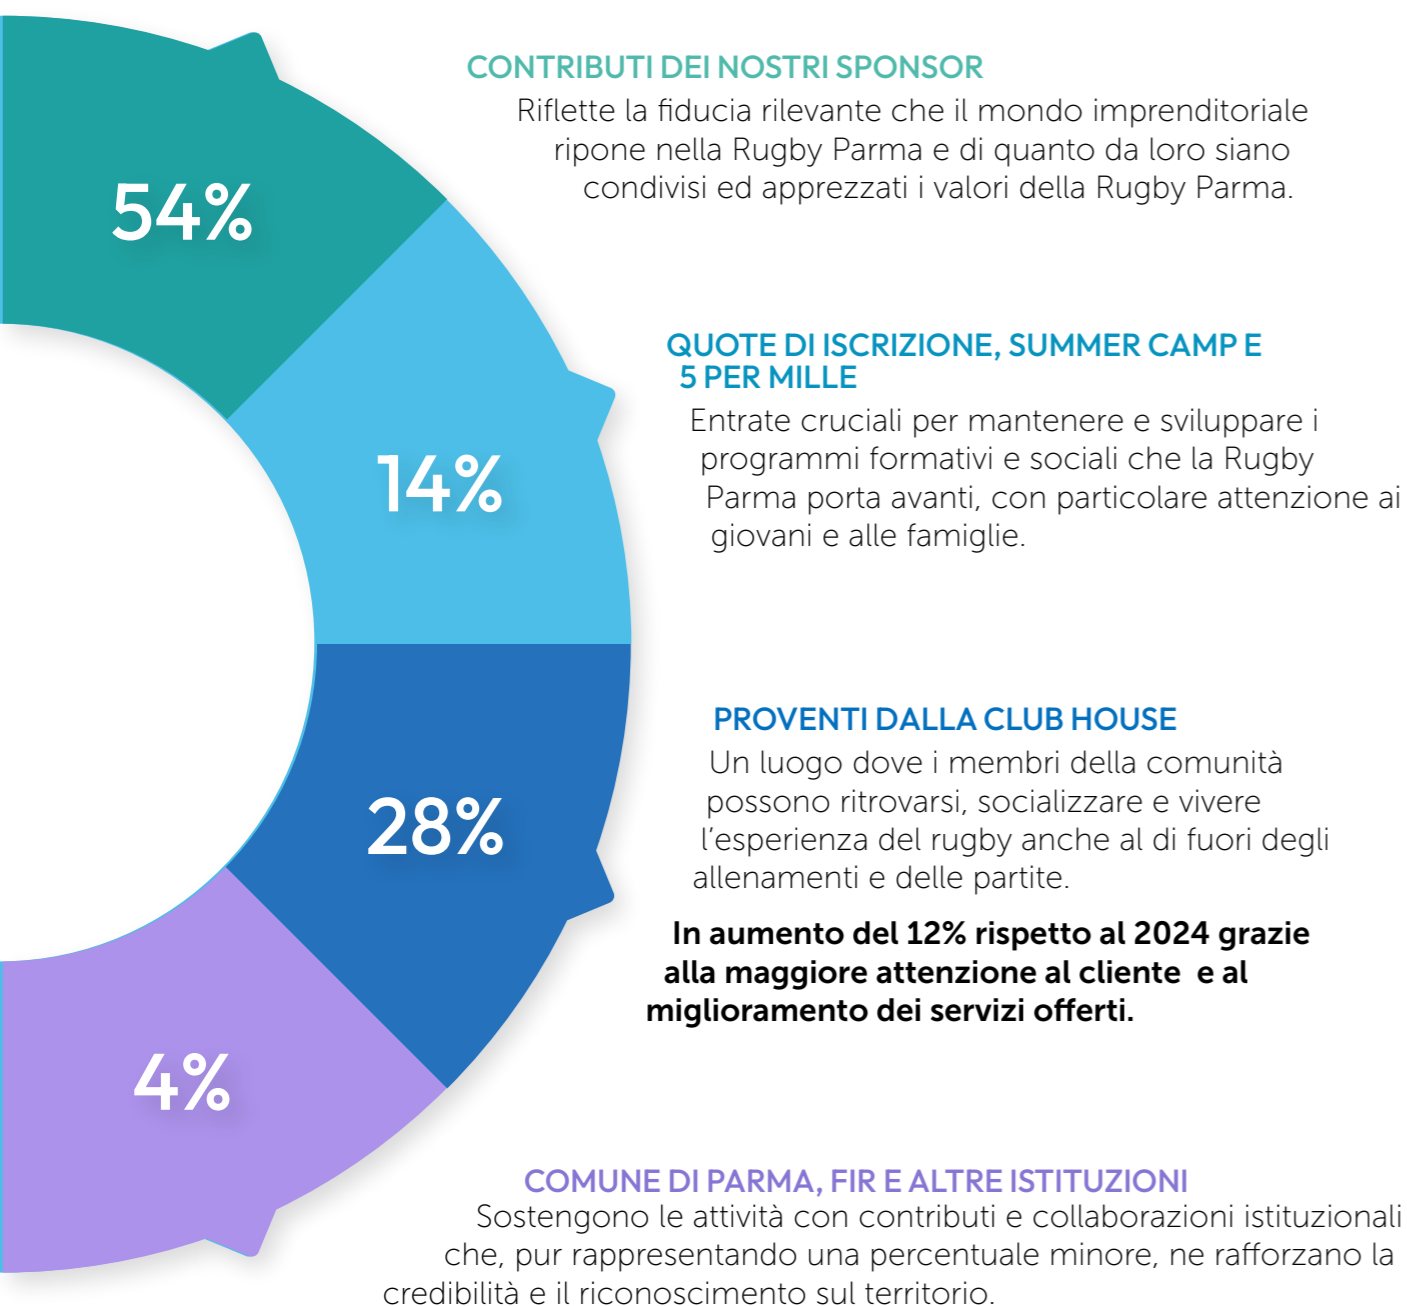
54%

CONTRIBUTI DEI NOSTRI SPONSOR

Riflette la fiducia rilevante che il mondo imprenditoriale ripone nella Rugby Parma e di quanto da loro siano condivisi ed apprezzati i valori della Rugby Parma.

14%

QUOTE DI ISCRIZIONE, SUMMER CAMP E 5 PER MILLE

Entrate cruciali per mantenere e sviluppare i programmi formativi e sociali che la Rugby Parma porta avanti, con particolare attenzione ai giovani e alle famiglie.

28%

PROVENTI DALLA CLUB HOUSE

Un luogo dove i membri della comunità possono ritrovarsi, socializzare e vivere l'esperienza del rugby anche al di fuori degli allenamenti e delle partite.

In aumento del 12% rispetto al 2024 grazie alla maggiore attenzione al cliente e al miglioramento dei servizi offerti.

4%

COMUNE DI PARMA, FIR E ALTRE ISTITUZIONI

Sostengono le attività con contributi e collaborazioni istituzionali che, pur rappresentando una percentuale minore, ne rafforzano la credibilità e il riconoscimento sul territorio.